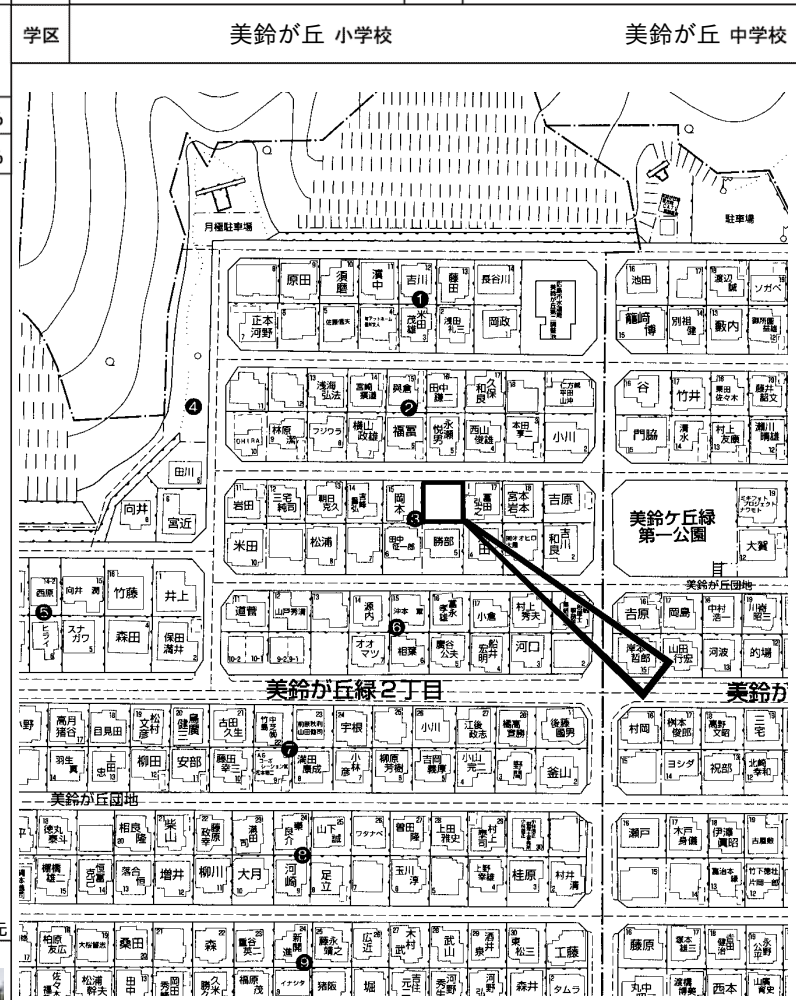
学区 美鈴が丘 小学校 美鈴が丘 中学校

月極駐車場

駐車場

原田 須磨 濱中 吉川 藤田 長谷川
正本 河野 佐藤 茂雄 米田 浅田 岡政
池田 渡辺 ソガベ
籠崎 博 別祖 健 藪内
浅海 弘法 宮崎 興梠 田中 和良 小川
林原 フジワラ 横山 政雄 福冨 悦 永瀬 山田 俊雄 小川
谷 竹井 藤井 韶文
門脇 清水 村上 友康 瀬川 靖雄
田川
向井 宮近
岩田 三宅 純司 岡本 宮本 岩本 吉原
米田 松浦 勝部 吉川 良
美鈴ケ丘緑 第一公園
大賀
美鈴が丘団地
西原 向井 竹藤 井上
ヒライ スナガワ 森田 保田 満井
道貫 源内 小倉 村上 秀夫
オオマツ 相葉 廣谷 公夫 宏行 河口
吉原 岡島 中村 川崎
岸本 哲郎 山田 行宏 河波 的場
美鈴が丘緑2丁目 美鈴が
高月 猪谷 目見田 文彦 古田 久生 宇根 小川 江後 政志 橋高 後藤 國男
村岡 桝本 俊郎 高野 文明 三宅
羽生 忠 柳田 安部 藤田 満田 康成 小林 彦 柳原 芳樹 吉岡 小山 野間 釜山
ヨシダ 祝部 北崎 幸和
美鈴が丘団地
徳丸 泰斗 相良 隆 紫山 政幸 濱田 司 栗 良介 山下 誠 ワタナベ 曽田 上田 秋吉 司
瀬戸 木戸 身儀 伊藤 興昭
櫛橋 雄一 克 落合 尚 増井 柳川 大月 河崎 足立 玉川 淳 上野 幸雄 桂原 村井 清
高治木 竹下慶社
柏原 友広 大塚 桑田 森 亀谷 新開 進 藤永 靖之 広近 木村 武村 武山 泉 松三 工藤
藤原 塚本 健吾 健
佐々木 松浦 幹夫 田中 秀岡 勝久 福原 茂 イナシダ 猪阪 堀 元任 秀河 河野 森井 タムラ
丸中 渡邊 西本